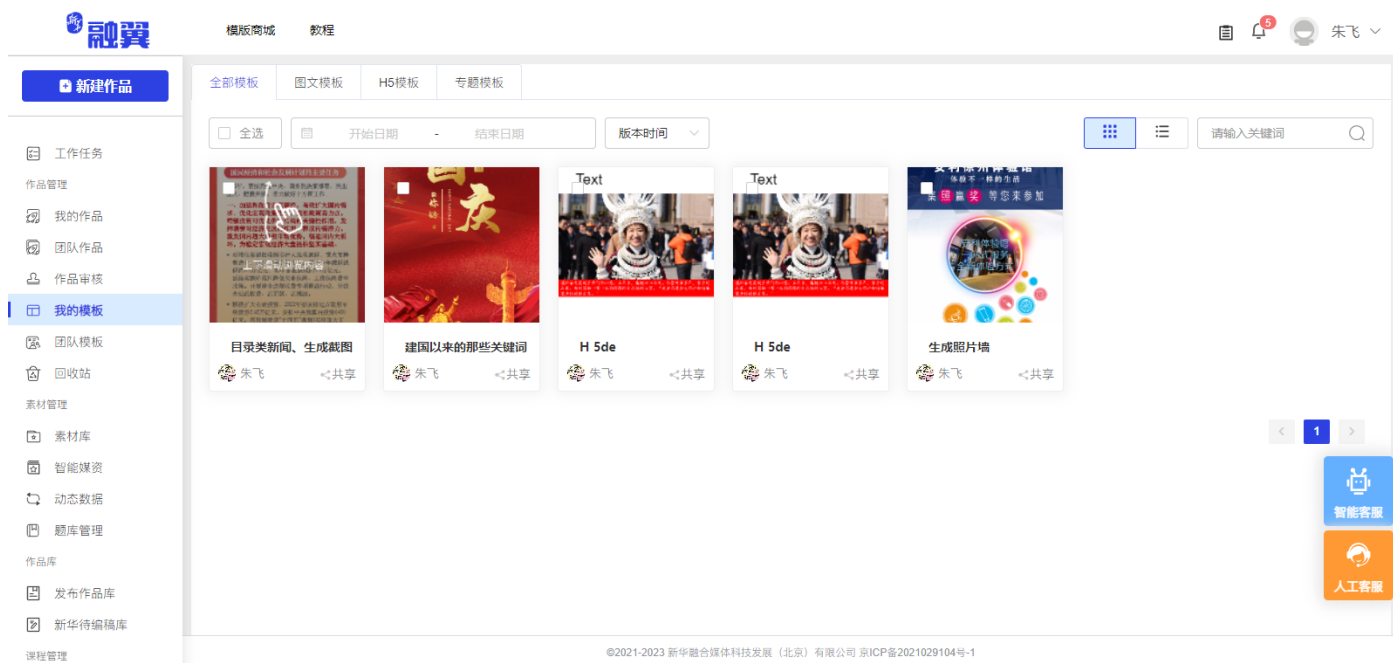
新 融翼

模版商城 教程

5

朱飞

新建作品

工作任务
作品管理
我的作品
团队作品
作品审核
我的模板
团队模板
回收站
素材管理
素材库
智能媒资
动态数据
题库管理
作品库
发布作品库
新华待编稿库
课程管理

全部模板 图文模板 H5模板 专题模板

全选 开始日期 - 结束日期 版本时间

请输入关键词

国庆

Text

Text

目录类新闻、生成截图
朱飞 共享

建国以来的那些关键词
朱飞 共享

H 5de
朱飞 共享

H 5de
朱飞 共享

生成照片墙
朱飞 共享

1

智能客服

人工客服

©2021-2023 新华融合媒体科技发展（北京）有限公司 京ICP备2021029104号-1